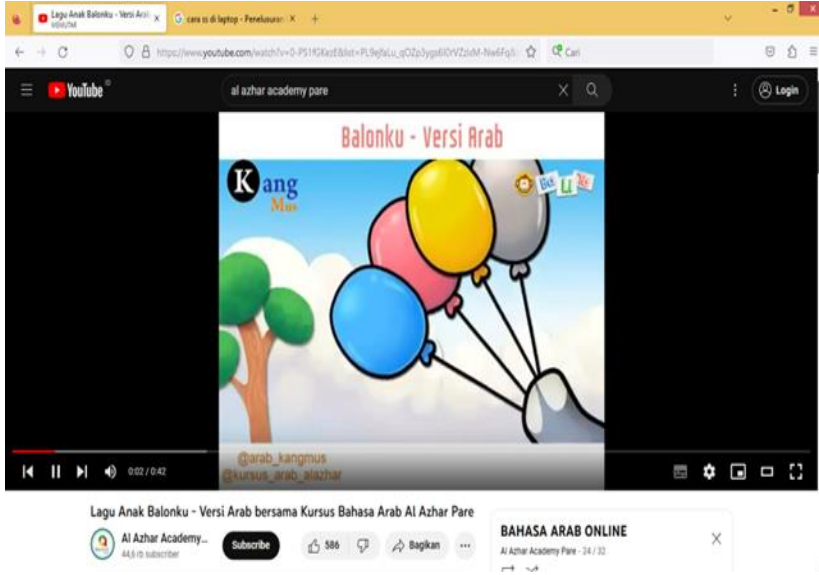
Lagu Anak Balonku - Versi Arab
YOUTUBE

cara ss di laptop - Penelusuran

https://www.youtube.com/watch?v=0-P51fGKezE&list=PL9ejfaLu_qOZp3ygs6lOrVZzlxM-Nw6Fq

Cari

YouTube

al azhar academy pare

Login

Balonku - Versi Arab

Kang Mus

@arab_kangmus
@kursus_arab_alazhar

0:02 / 0:42

Lagu Anak Balonku - Versi Arab bersama Kursus Bahasa Arab Al Azhar Pare

Al Azhar Academy...
44,6 rb subscriber

Subscribe

586

Bagikan

...

BAHASA ARAB ONLINE
Al Azhar Academy Pare - 24 / 32